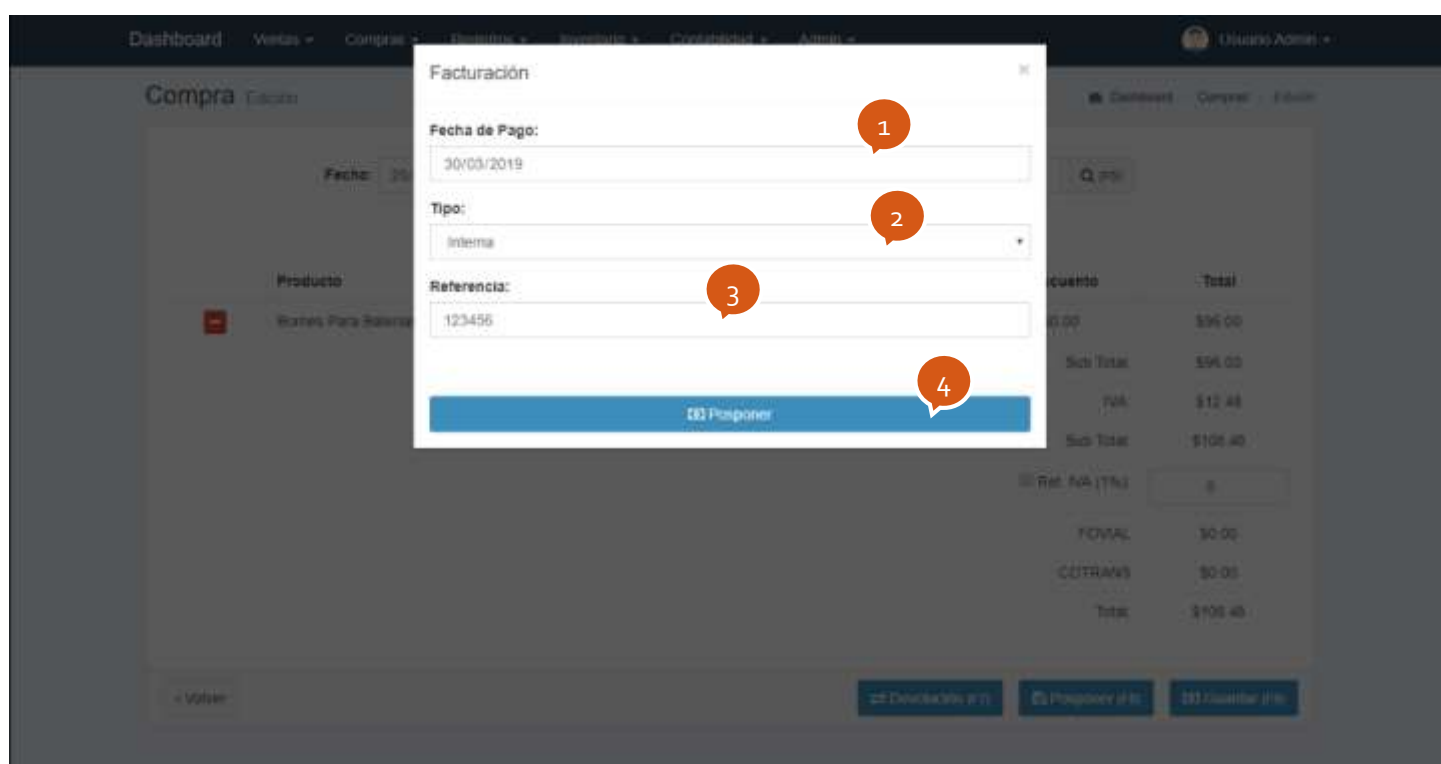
Dashboard Ventas Compras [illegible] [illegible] Contabilidad Admin

Usuario Admin

Compra Edición

Dashboard Compras Edición

Fecha: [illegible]

Producto

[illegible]

cuento

Total

0.00

$96.00

Sub Total

$96.00

IVA

$12.48

Sub Total

$108.48

Ret. IVA (1%)

0

FOVIAL

$0.00

COTRANS

$0.00

Total

$108.48

« Volver

Devolución (F7)

Posponer (F8)

Guardar (F9)

Facturación

×

Fecha de Pago:

30/03/2019

Tipo:

Interna

Referencia:

123456

Posponer

1

2

3

4